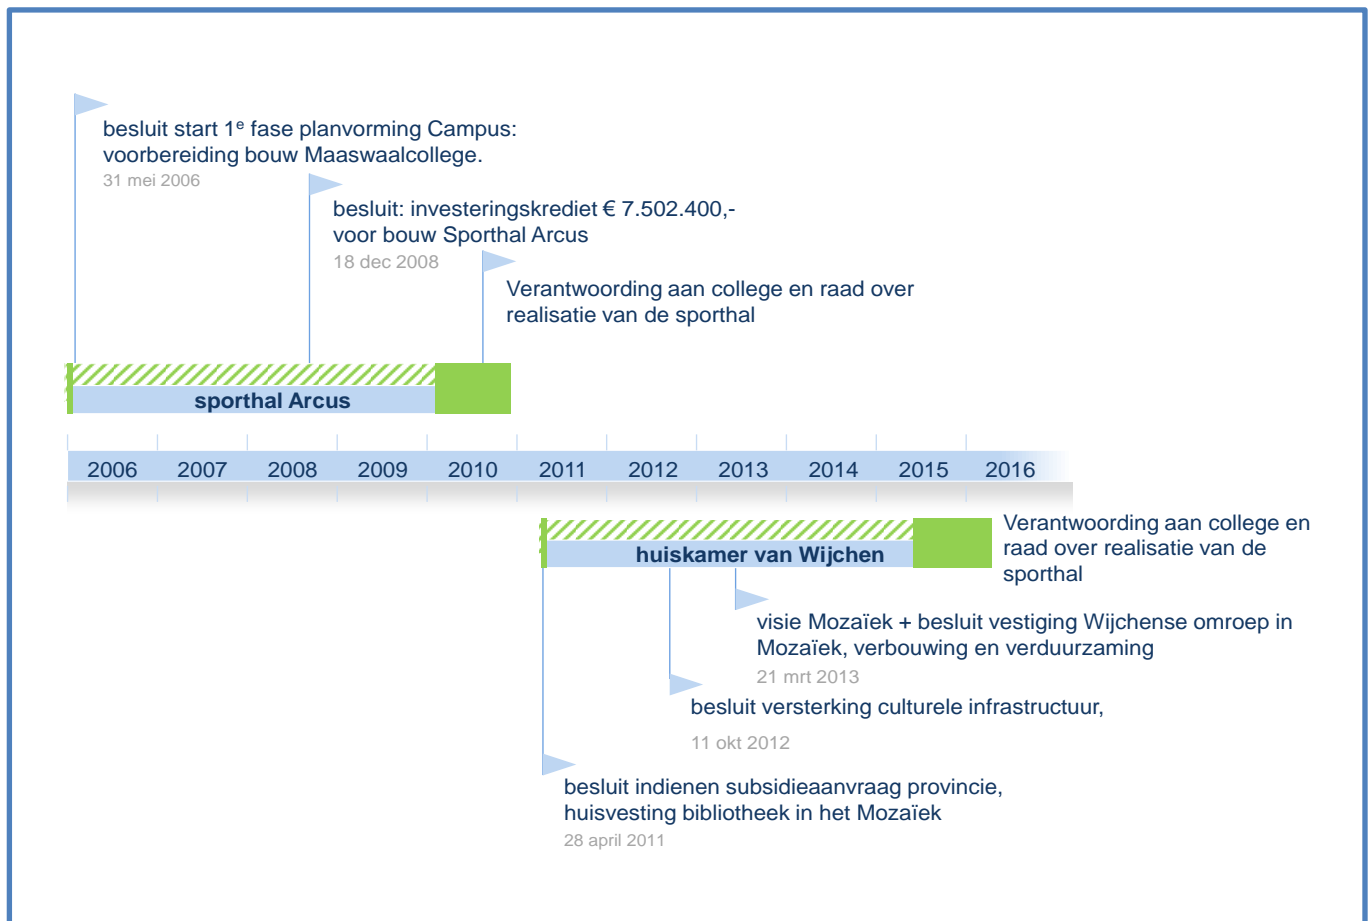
besluit start 1$^{e}$ fase planvorming Campus: voorbereiding bouw Maaswaalcollege.
31 mei 2006

besluit: investeringskrediet € 7.502.400,- voor bouw Sporthal Arcus
18 dec 2008

Verantwoording aan college en raad over realisatie van de sporthal

sporthal Arcus

| 2006 | 2007 | 2008 | 2009 | 2010 | 2011 | 2012 | 2013 | 2014 | 2015 | 2016 |
|---|---|---|---|---|---|---|---|---|---|---|

huiskamer van Wijchen

Verantwoording aan college en raad over realisatie van de sporthal

visie Mozaïek + besluit vestiging Wijchense omroep in Mozaïek, verbouwing en verduurzaming
21 mrt 2013

besluit versterking culturele infrastructuur,
11 okt 2012

besluit indienen subsidieaanvraag provincie, huisvesting bibliotheek in het Mozaïek
28 april 2011